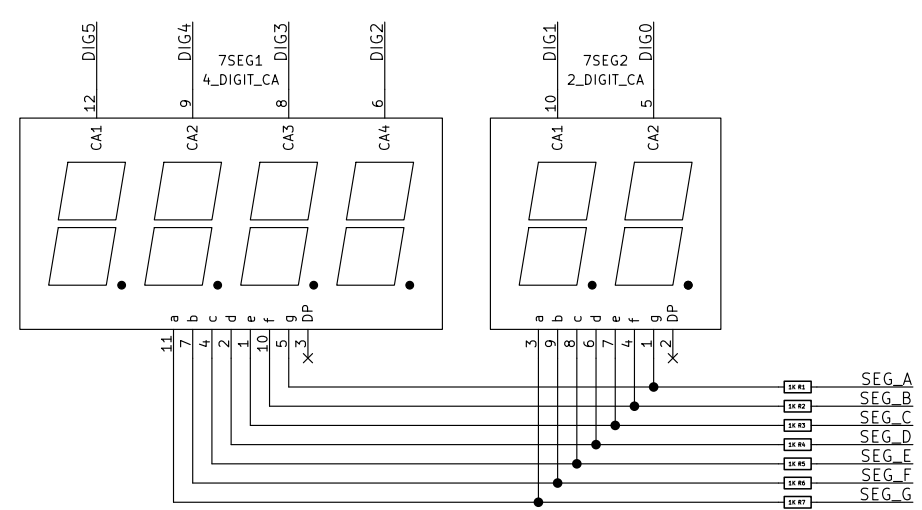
DIG5
DIG4
DIG3
DIG2
7SEG1
4_DIGIT_CA
12
9
8
6
CA1
CA2
CA3
CA4
a b c d e f g DP
11 7 4 2 1 10 5 3

DIG1
DIG0
7SEG2
2_DIGIT_CA
10
5
CA1
CA2
a b c d e f g DP
3 9 8 6 7 4 1 2

1K R1
SEG_A
1K R2
SEG_B
1K R3
SEG_C
1K R4
SEG_D
1K R5
SEG_E
1K R6
SEG_F
1K R7
SEG_G